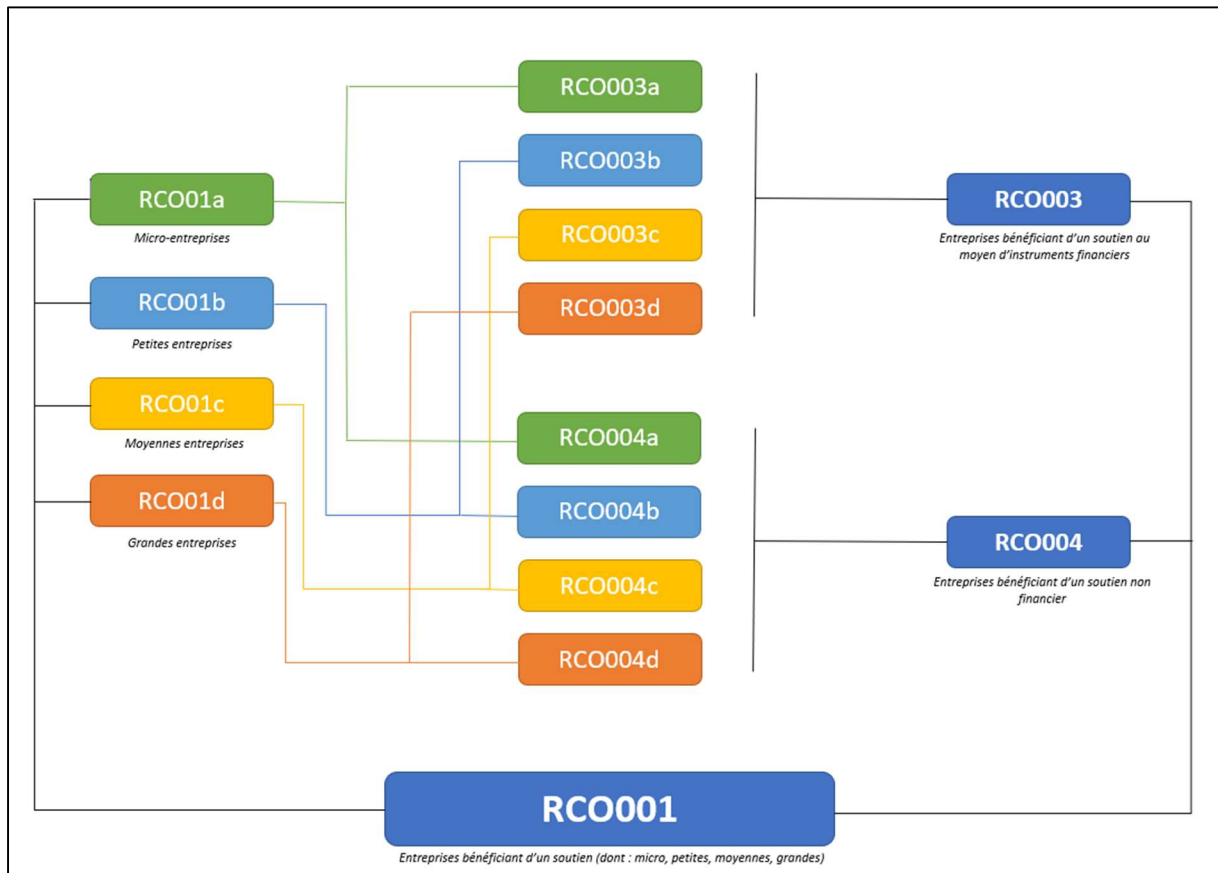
RCO01a

Micro-entreprises

RCO01b

Petites entreprises

RCO01c

Moyennes entreprises

RCO01d

Grandes entreprises

RCO003a

RCO003b

RCO003c

RCO003d

RCO004a

RCO004b

RCO004c

RCO004d

RCO003

Entreprises bénéficiant d'un soutien au moyen d'instruments financiers

RCO004

Entreprises bénéficiant d'un soutien non financier

RCO001

Entreprises bénéficiant d'un soutien (dont : micro, petites, moyennes, grandes)